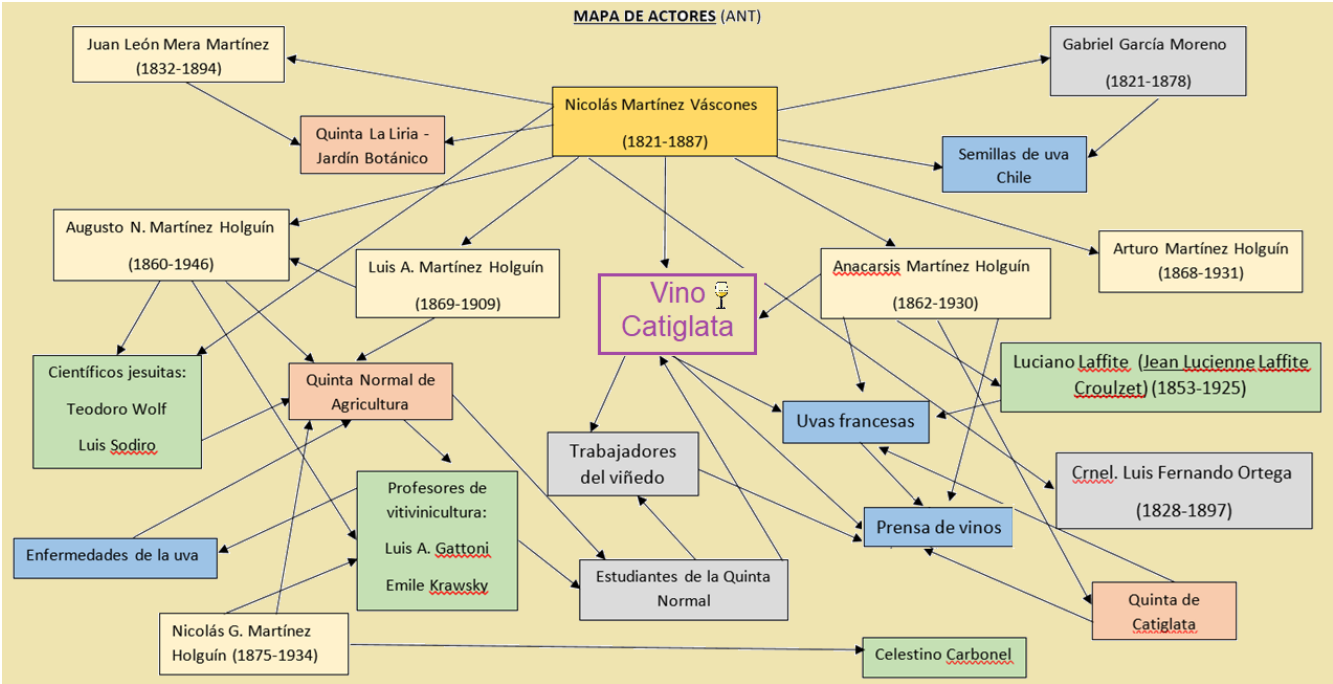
MAPA DE ACTORES (ANT)

Juan León Mera Martínez (1832-1894)

Gabriel García Moreno (1821-1878)

Nicolás Martínez Váscones (1821-1887)

Quinta La Liria - Jardín Botánico

Semillas de uva Chile

Augusto N. Martínez Holguín (1860-1946)

Luis A. Martínez Holguín (1869-1909)

Vino Catiglata

Anacarsis Martínez Holguín (1862-1930)

Arturo Martínez Holguín (1868-1931)

Científicos jesuitas: Teodoro Wolf Luis Sodiro

Quinta Normal de Agricultura

Luciano Laffite (Jean Lucienne Laffite Croulzet) (1853-1925)

Uvas francesas

Trabajadores del viñedo

Crnel. Luis Fernando Ortega (1828-1897)

Profesores de vitivinicultura: Luis A. Gattoni Emile Krawsky

Prensa de vinos

Enfermedades de la uva

Estudiantes de la Quinta Normal

Quinta de Catiglata

Nicolás G. Martínez Holguín (1875-1934)

Celestino Carbonel